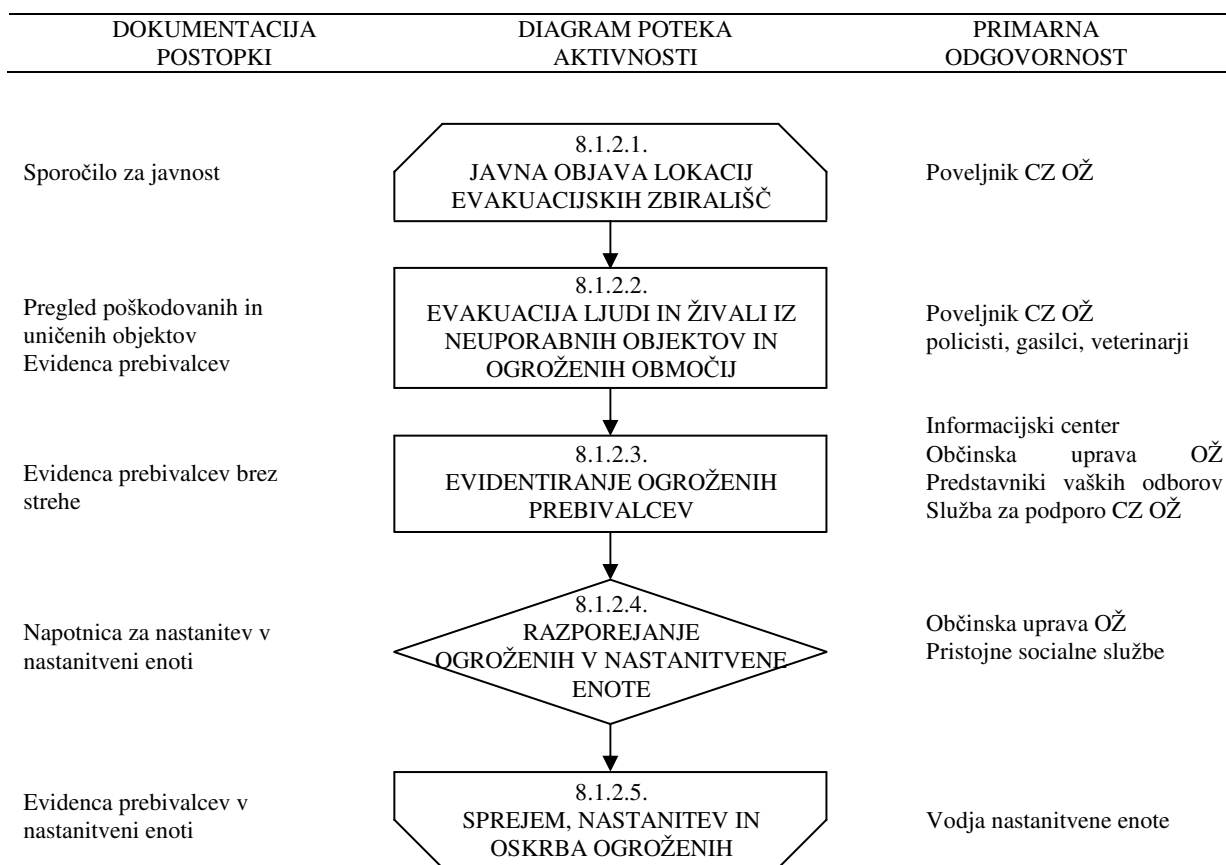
| DOKUMENTACIJA POSTOPKI | DIAGRAM POTEKA AKTIVNOSTI | PRIMARNA ODGOVORNOST |
|---|---|---|
| Sporočilo za javnost | 8.1.2.1. JAVNA OBJAVA LOKACIJ EVAKUACIJSKIH ZBIRALIŠČ | Poveljnik CZ OŽ |
| Pregled poškodovanih in uničenih objektov Evidenca prebivalcev | 8.1.2.2. EVAKUACIJA LJUDI IN ŽIVALI IZ NEUPORABNIH OBJEKTOV IN OGROŽENIH OBMOČIJ | Poveljnik CZ OŽ policisti, gasilci, veterinarji |
| Evidenca prebivalcev brez strehe | 8.1.2.3. EVIDENTIRANJE OGROŽENIH PREBIVALCEV | Informacijski center Občinska uprava OŽ Predstavniki vaških odborov Služba za podporo CZ OŽ |
| Napotnica za nastanitev v nastanitveni enoti | 8.1.2.4. RAZPOREJANJE OGROŽENIH V NASTANITVENE ENOTE | Občinska uprava OŽ Pristojne socialne službe |
| Evidenca prebivalcev v nastanitveni enoti | 8.1.2.5. SPREJEM, NASTANITEV IN OSKRBA OGROŽENIH | Vodja nastanitvene enote |